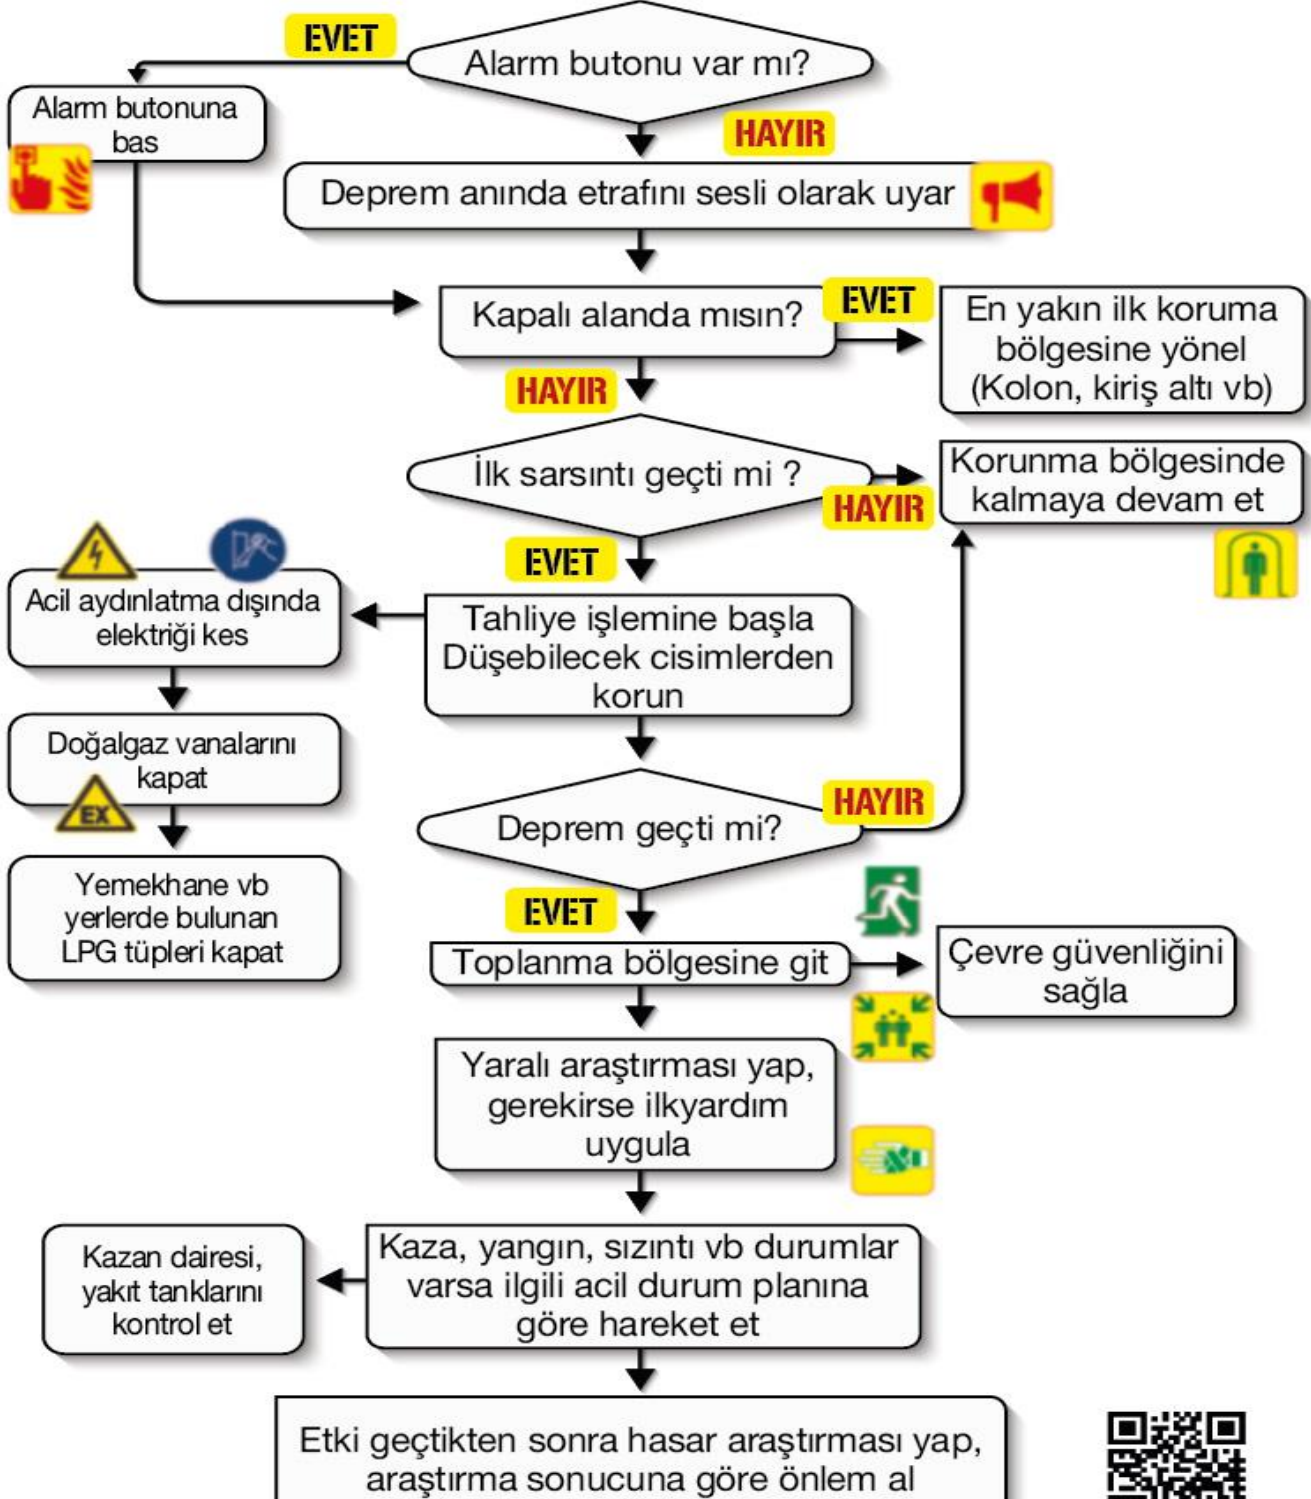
EVET

Alarm butonu var mı?

Alarm butonuna bas

HAYIR

Deprem anında etrafını sesli olarak uyar

Kapalı alanda mısın?

EVET

En yakın ilk koruma bölgesine yönel (Kolon, kiriş altı vb)

HAYIR

İlk sarsıntı geçti mi ?

HAYIR

Korunma bölgesinde kalmaya devam et

EVET

Acil aydınlatma dışında elektriği kes

Tahliye işlemine başla Düşebilecek cisimlerden korun

Doğalgaz vanalarını kapat

EX

HAYIR

Deprem geçti mi?

Yemekhane vb yerlerde bulunan LPG tüpleri kapat

EVET

Toplanma bölgesine git

Çevre güvenliğini sağla

Yaralı araştırması yap, gerekirse ilkyardım uygula

Kazan dairesi, yakıt tanklarını kontrol et

Kaza, yangın, sızıntı vb durumlar varsa ilgili acil durum planına göre hareket et

Etki geçtikten sonra hasar araştırması yap, araştırma sonucuna göre önlem al